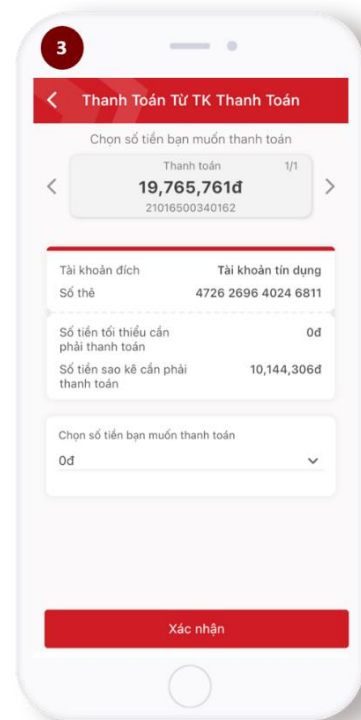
3

Thanh Toán Từ TK Thanh Toán

Chọn số tiền bạn muốn thanh toán

Thanh toán 1/1
19,765,761đ
21016500340162

Tài khoản đích Tài khoản tín dụng
Số thẻ 4726 2696 4024 6811

Số tiền tối thiểu cần phải thanh toán 0đ
Số tiền sao kê cần phải thanh toán 10,144,306đ

Chọn số tiền bạn muốn thanh toán
0đ

Xác nhận